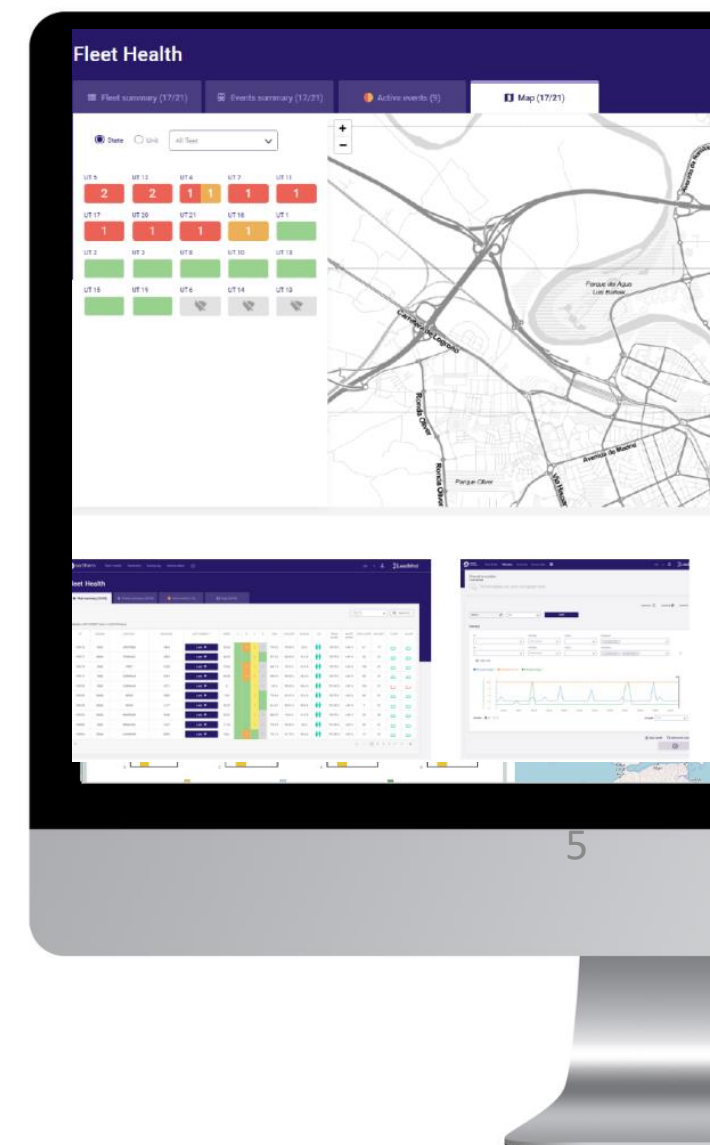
Fleet Health

Fleet summary (17/21)
Events summary (17/21)
Active events (9)
Map (17/21)

State
Unit
All fleet

UT 5
2
UT 12
2
UT 4
1
1
UT 7
1
UT 11
1
UT 17
1
UT 20
1
UT 21
1
UT 16
1
UT 1
UT 2
UT 3
UT 8
UT 10
UT 18
UT 15
UT 19
UT 6
UT 14
UT 19

+
−

Parque del Agua Luis Buñuel
Carretera de Logroño
Ronda Oliver
Ronda Oliver
Parque Oliver
Avenida de Madrid

Fleet Health

5